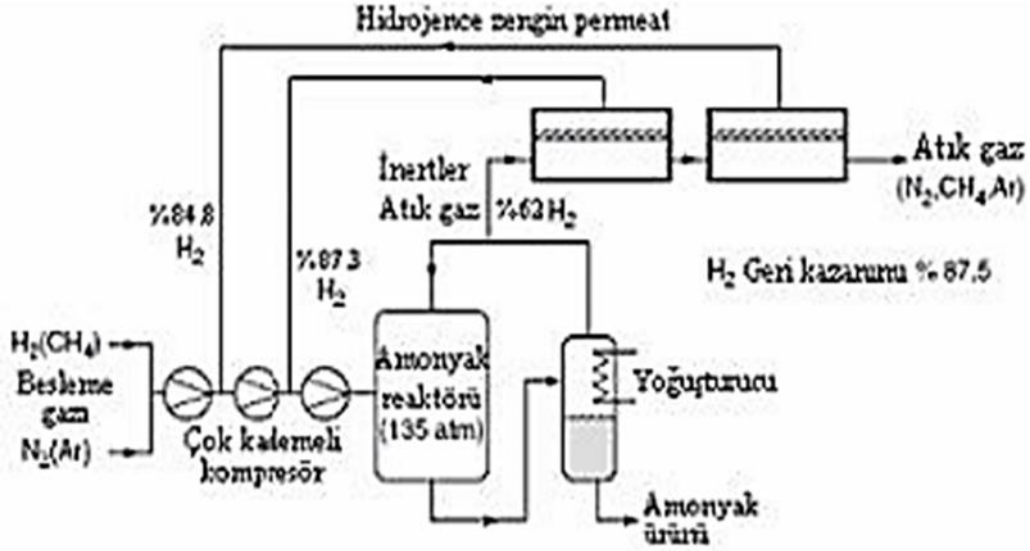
Hidrojence zengin permeat

İnertler
Atık gaz

%62 $H_2$

Atık gaz
($N_2$,$CH_4$Ar)

%84.8
$H_2$

%87.3
$H_2$

$H_2$ Geri kazanımı % 87.5

$H_2$($CH_4$)
Besleme
gazı
$N_2$(Ar)

Çok kademeli
kompresör

Amonyak
reaktörü
(135 atm)

Yoğuşturucu

Amonyak
ürünü